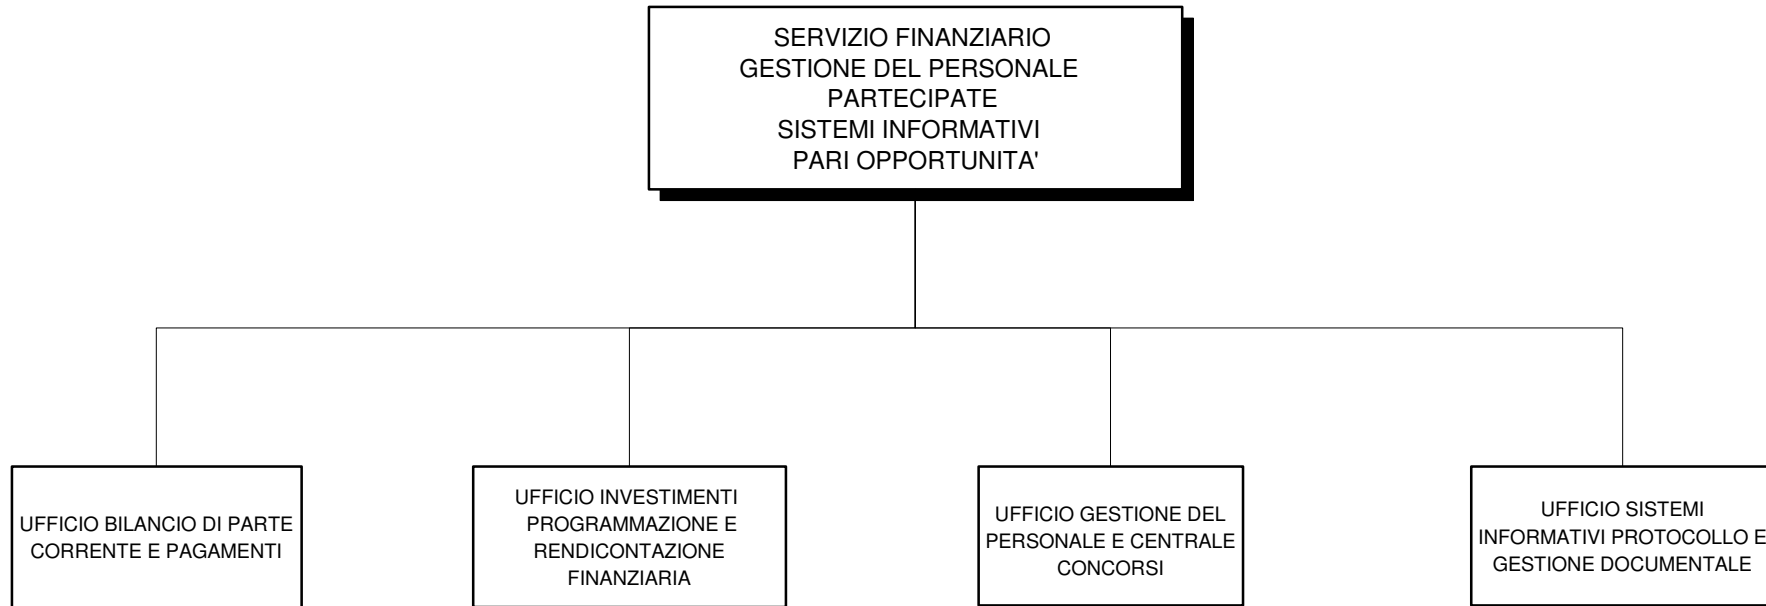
SERVIZIO FINANZIARIO
GESTIONE DEL PERSONALE
PARTECIPATE
SISTEMI INFORMATIVI
PARI OPPORTUNITA'

UFFICIO BILANCIO DI PARTE CORRENTE E PAGAMENTI

UFFICIO INVESTIMENTI PROGRAMMAZIONE E RENDICONTAZIONE FINANZIARIA

UFFICIO GESTIONE DEL PERSONALE E CENTRALE CONCORSI

UFFICIO SISTEMI INFORMATIVI PROTOCOLLO E GESTIONE DOCUMENTALE